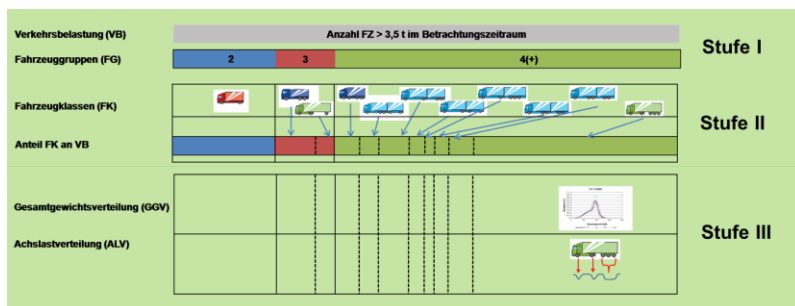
Verkehrsbelastung (VB)
Anzahl FZ > 3,5 t im Betrachtungszeitraum
Fahrzeuggruppen (FG)
2
3
4(+)
Stufe I
Fahrzeugklassen (FK)
Stufe II
Anteil FK an VB
Gesamtgewichtsverteilung (GGV)
Stufe III
Achslastverteilung (ALV)